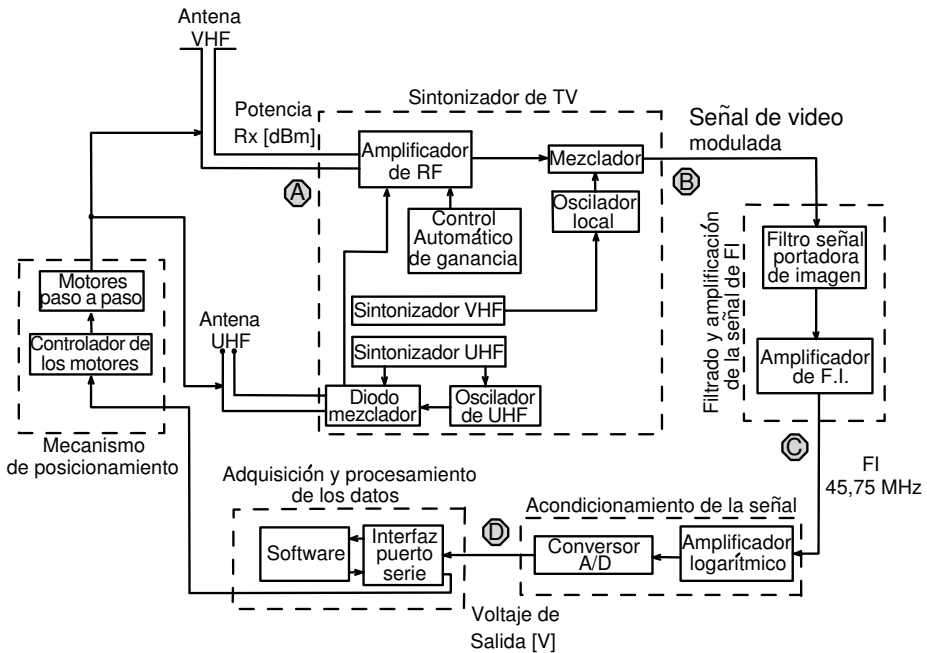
Antena VHF

Potencia Rx [dBm]

Sintonizador de TV

Señal de video modulada

Amplificador de RF

Mezclador

A

B

Control Automático de ganancia

Oscilador local

Filtrado y amplificación de la señal de FI

Filtro señal portadora de imagen

Motores paso a paso

Controlador de los motores

Sintonizador VHF

Antena UHF

Sintonizador UHF

Amplificador de F.I.

Diodo mezclador

Oscilador de UHF

Mecanismo de posicionamiento

C

FI 45,75 MHz

Adquisición y procesamiento de los datos

Acondicionamiento de la señal

Software

Interfaz puerto serie

D

Conversor A/D

Amplificador logarítmico

Voltaje de Salida [V]